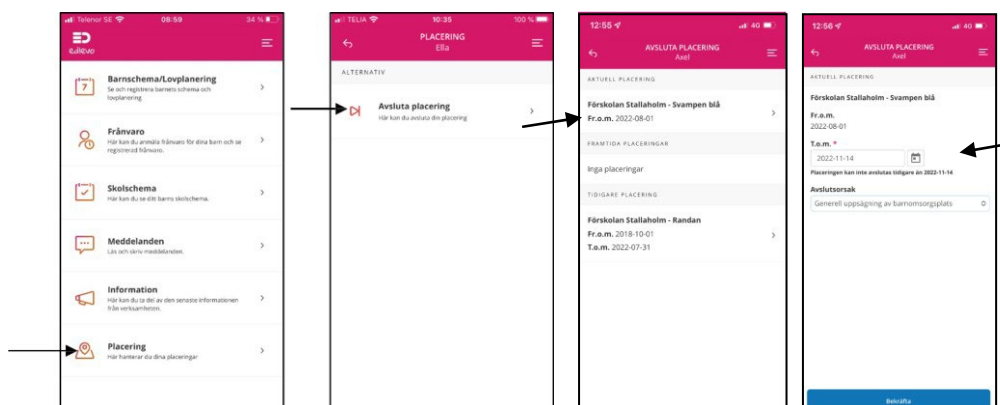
Telenor SE 08:59 34 %

EduEvo

7 Barnschema/Lovplanering
Se och registrera barnets schema och lovplanering

Frånvaro
Här kan du anmäla frånvaro för dina barn och se registrerad frånvaro.

Skolschema
Här kan du se ditt barns skolschema.

Meddelanden
Läs och skriv meddelanden.

Information
Här kan du ta del av den senaste informationen från verksamheten.

Placering
Här hanterar du dina placeringar

TELIA 10:35 100 %

PLACERING
Ella

ALTERNATIV

Avsluta placering
Här kan du avsluta din placering

12:55 4G

AVSLUTA PLACERING
Axel

AKTUELL PLACERING

Förskolan Stallaholm - Svampen blå
Fr.o.m. 2022-08-01

FRAMTIDA PLACERINGAR

Inga placeringar

TIDIGARE PLACERING

Förskolan Stallaholm - Randan
Fr.o.m. 2018-10-01
T.o.m. 2022-07-31

12:56 4G

AVSLUTA PLACERING
Axel

AKTUELL PLACERING

Förskolan Stallaholm - Svampen blå

Fr.o.m.
2022-08-01

T.o.m. *
2022-11-14

Placeringen kan inte avslutas tidigare än 2022-11-14

Avslutsorsak
Generell uppsägning av barnomsorgsplats

Bekräfta